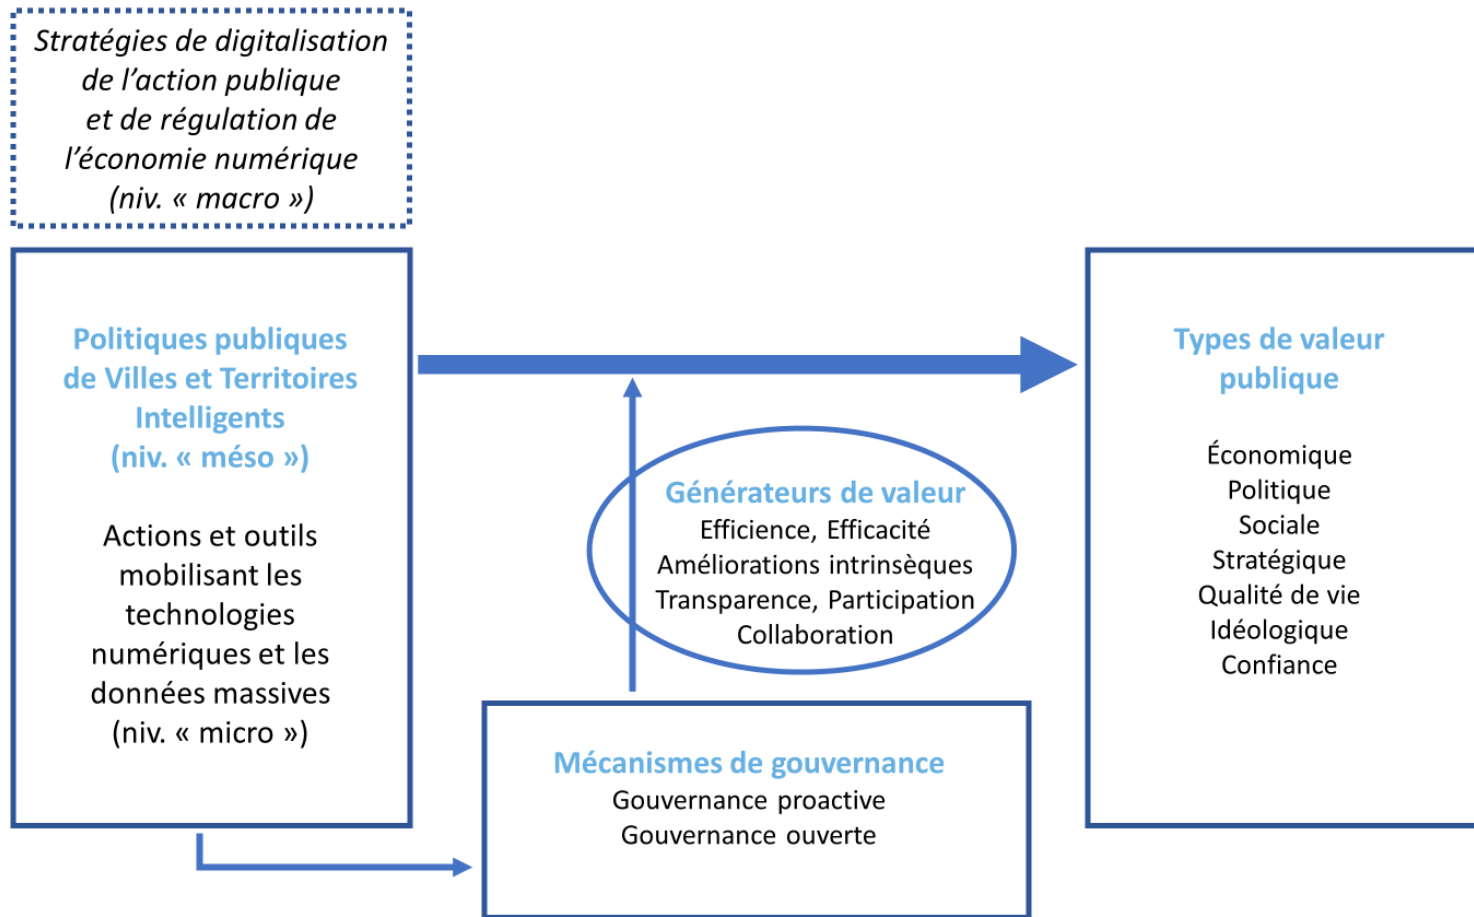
Stratégies de digitalisation de l'action publique et de régulation de l'économie numérique (niv. « macro »)

Politiques publiques de Villes et Territoires Intelligents (niv. « méso »)

Actions et outils mobilisant les technologies numériques et les données massives (niv. « micro »)

Générateurs de valeur
Efficience, Efficacité
Améliorations intrinsèques
Transparence, Participation
Collaboration

Mécanismes de gouvernance
Gouvernance proactive
Gouvernance ouverte

Types de valeur publique

Économique
Politique
Sociale
Stratégique
Qualité de vie
Idéologique
Confiance